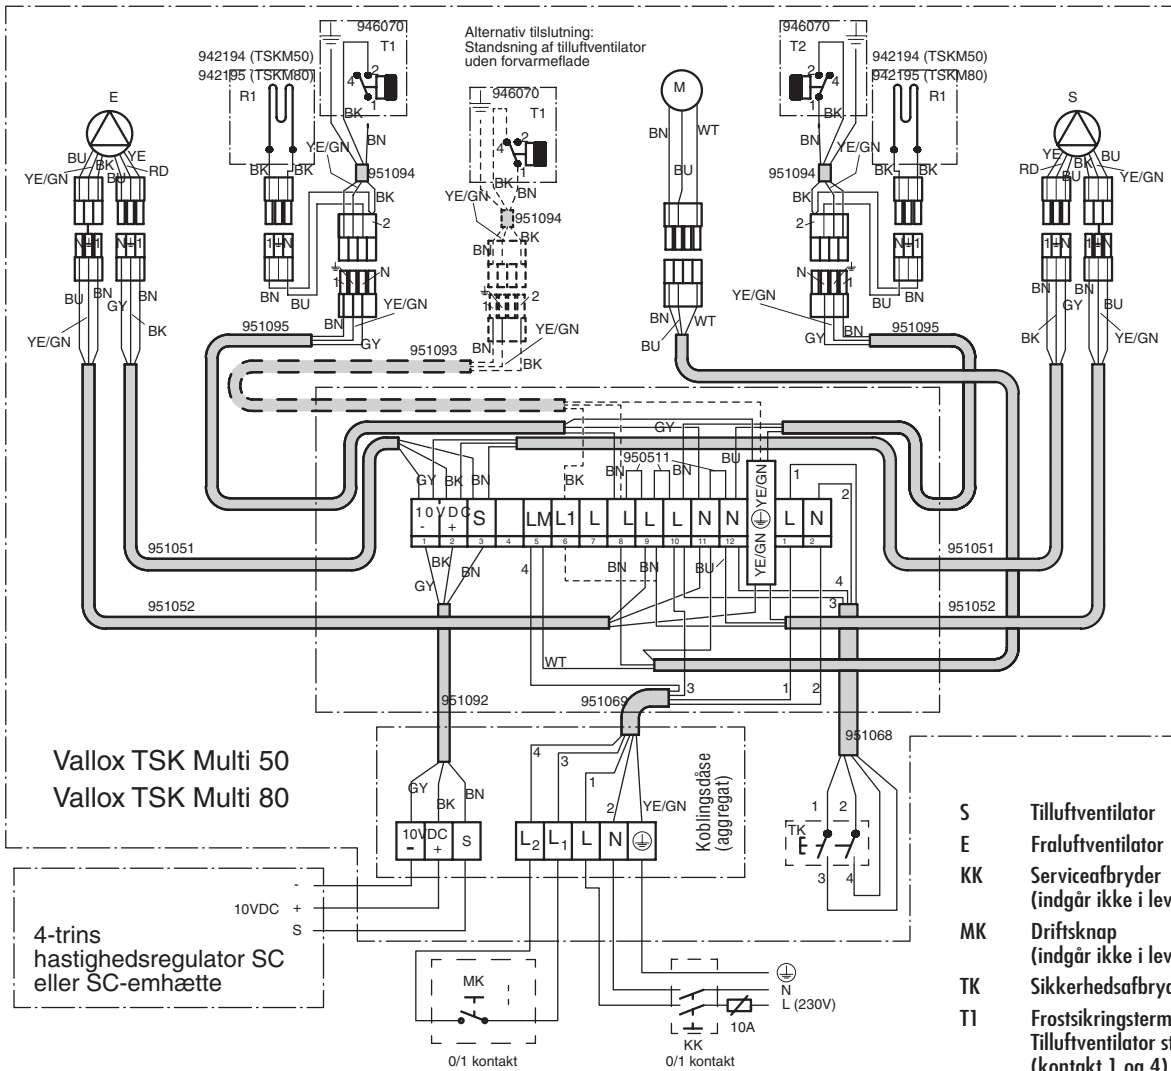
Alternativ tilslutning:
Standsning af tilluftventilator
uden forvarmeflade

946070
T1
942194 (TSKM50)
942195 (TSKM80)
R1
E
BU
BK
YE
RD
YE/GN
BU
BK
BK
YE/GN
BN
951094
BK
2
N
1
BN
BU
YE/GN
BN
GY
BU
BN
GY
BN
YE/GN
BK
951095

946070
T1
4
2
1
BK
BN
YE/GN
951094
BK
2
1
BN
YE/GN
BK
951093

M
BN
WT
BU
BN
WT
BU

946070
T2
942194 (TSKM50)
942195 (TSKM80)
R1
S
YE
BK
BU
RD
BU
YE/GN
951094
BK
BK
BN
YE/GN
2
N
1
YE/GN
BU
BN
GY
BN
951095
BN
GY
BU
BK
YE/GN

GY
950511
BN
BN
BU
BK
GY
BK
BN
10 V DC
-
+
S
LM
L1
L
L
L
L
N
N
YE/GN
L
N
1
2
3
4
5
6
7
8
9
10
11
12
1
2
1
2
951051
951051
BK
GY
BN
4
BN
BN
BU
YE/GN
4
3
951052
951052
WT
3
1
2
951092
951069
951068

Vallox TSK Multi 50
Vallox TSK Multi 80

GY
BK
BN
10VDC
-
+
S
4
3
1
2
YE/GN
$L_2$
$L_1$
L
N
Koblingsdåse
(aggregat)

1
2
TK
3
4

-
10VDC +
S
4-trins
hastighedsregulator SC
eller SC-emhætte

MK
0/1 kontakt
N
L (230V)
10A
KK
0/1 kontakt

S Tilluftventilator
E Fraluftventilator
KK Serviceafbryder (indgår ikke i lev
MK Driftsknap (indgår ikke i lev
TK Sikkerhedsafbryd
T1 Frostsikringsterm
Tilluftventilator st
(kontakt 1 og 4)